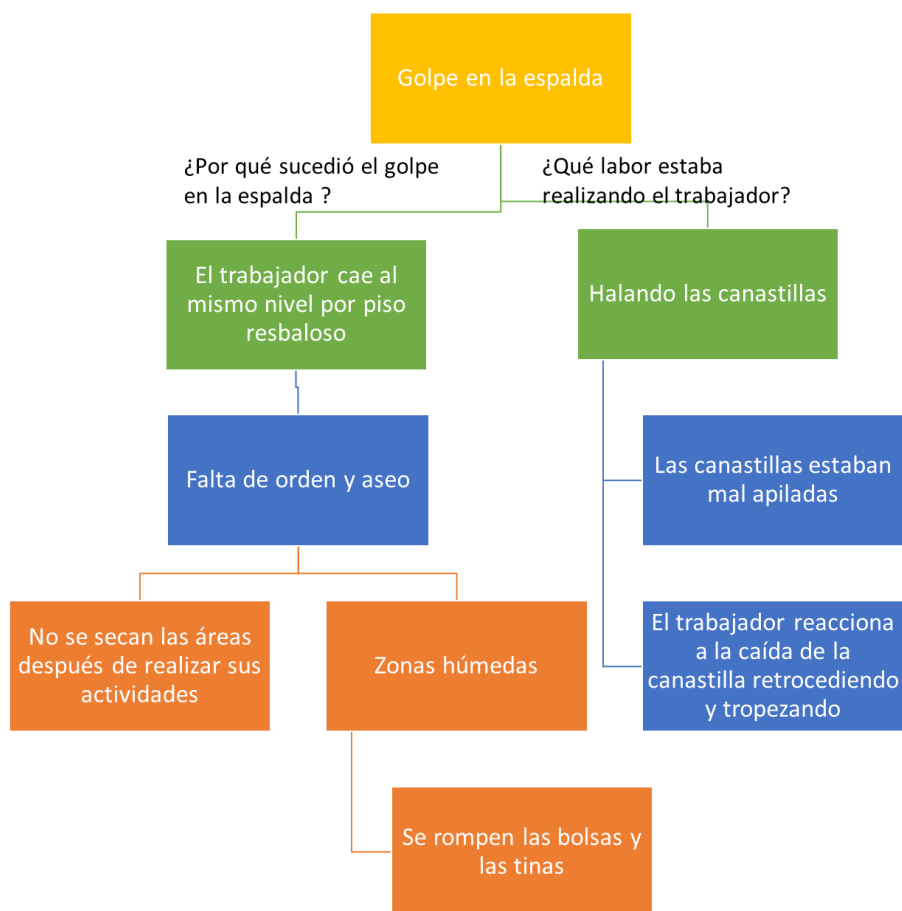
Golpe en la espalda

¿Por qué sucedió el golpe en la espalda ?

¿Qué labor estaba realizando el trabajador?

El trabajador cae al mismo nivel por piso resbaloso

Halando las canastillas

Falta de orden y aseo

Las canastillas estaban mal apiladas

El trabajador reacciona a la caída de la canastilla retrocediendo y tropezando

No se secan las áreas después de realizar sus actividades

Zonas húmedas

Se rompen las bolsas y las tinas